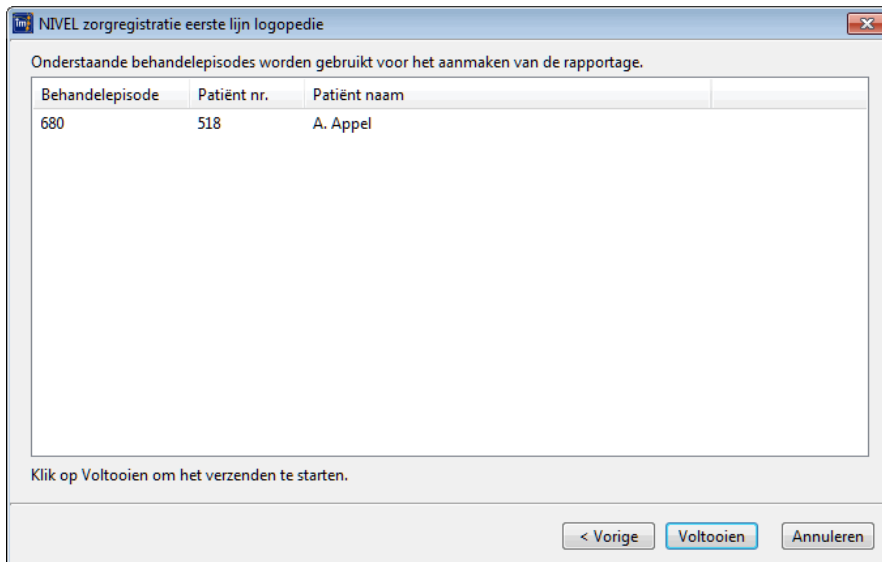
NIVEL zorgregistratie eerste lijn logopedie

Onderstaande behandelepisodes worden gebruikt voor het aanmaken van de rapportage.

| Behandelepisode | Patiënt nr. | Patiënt naam |
|---|---|---|
| 680 | 518 | A. Appel |

Klik op Voltooien om het verzenden te starten.

< Vorige Voltooien Annuleren